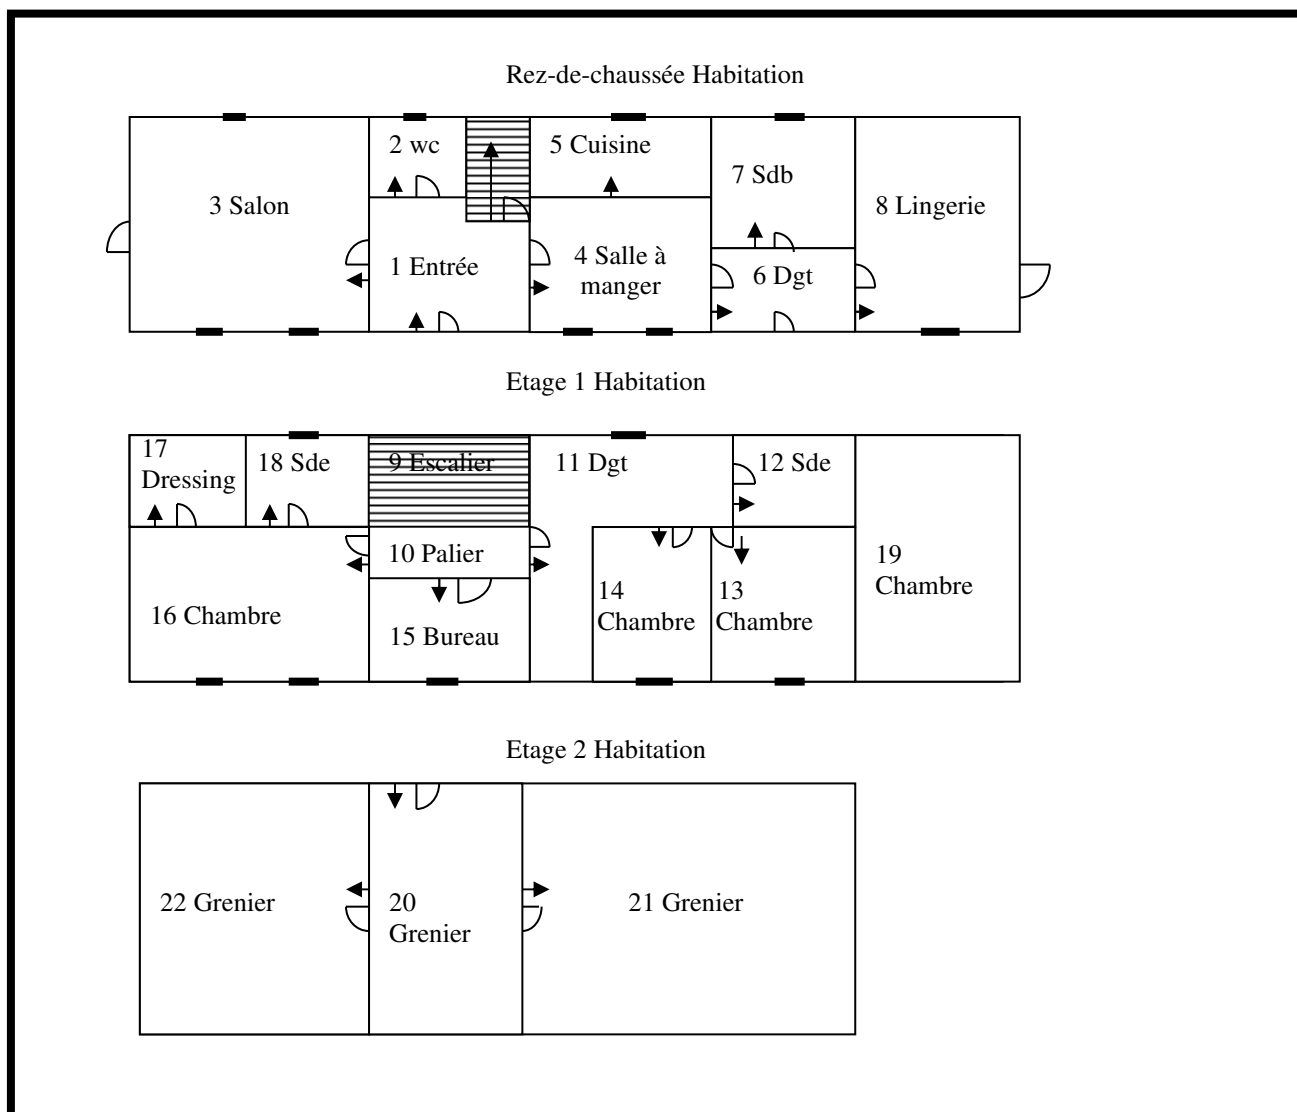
Rez-de-chaussée Habitation

3 Salon

2 wc

5 Cuisine

7 Sdb

8 Lingerie

1 Entrée

4 Salle à manger

6 Dgt

Etage 1 Habitation

17 Dressing

18 Sde

9 Escalier

11 Dgt

12 Sde

19 Chambre

10 Palier

16 Chambre

15 Bureau

14 Chambre

13 Chambre

Etage 2 Habitation

22 Grenier

20 Grenier

21 Grenier